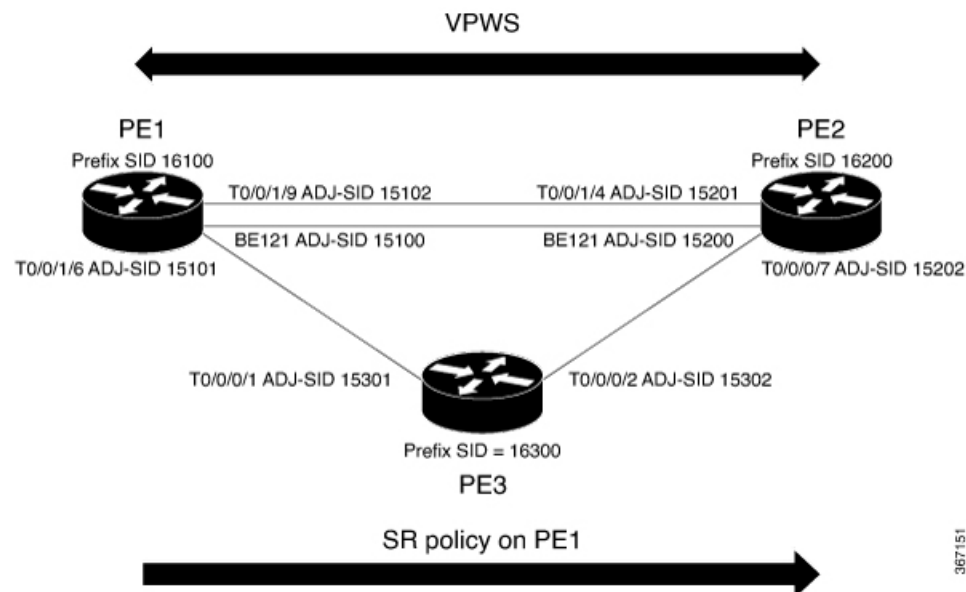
VPWS

PE1
Prefix SID 16100

PE2
Prefix SID 16200

T0/0/1/9 ADJ-SID 15102
T0/0/1/4 ADJ-SID 15201
BE121 ADJ-SID 15100
BE121 ADJ-SID 15200
T0/0/1/6 ADJ-SID 15101
T0/0/0/7 ADJ-SID 15202
T0/0/0/1 ADJ-SID 15301
T0/0/0/2 ADJ-SID 15302

Prefix SID = 16300
PE3

SR policy on PE1

367151